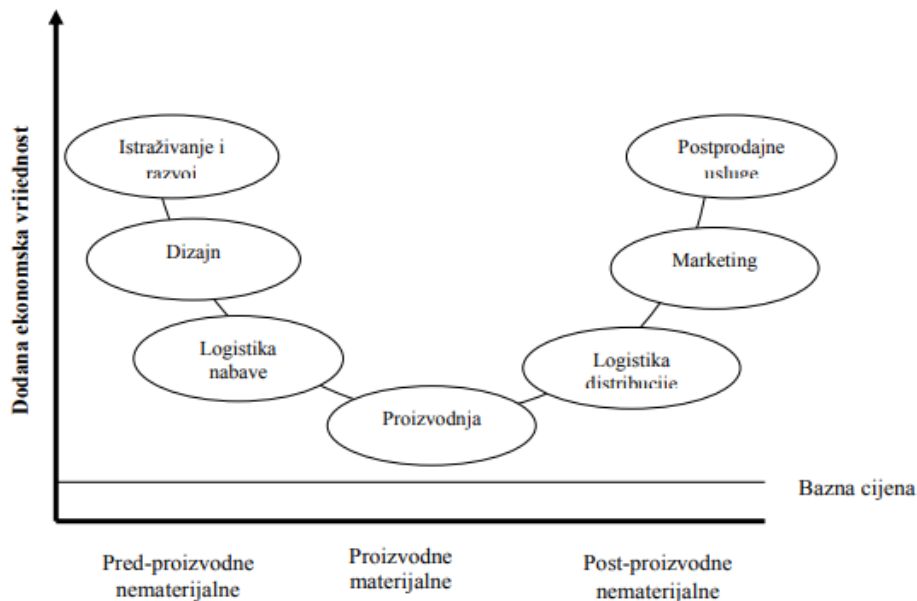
Dodana ekonomska vrijednost

Istraživanje i razvoj

Dizajn

Logistika nabave

Proizvodnja

Logistika distribucije

Marketing

Postprodajne usluge

Bazna cijena

Pred-proizvodne nematerijalne

Proizvodne materijalne

Post-proizvodne nematerijalne